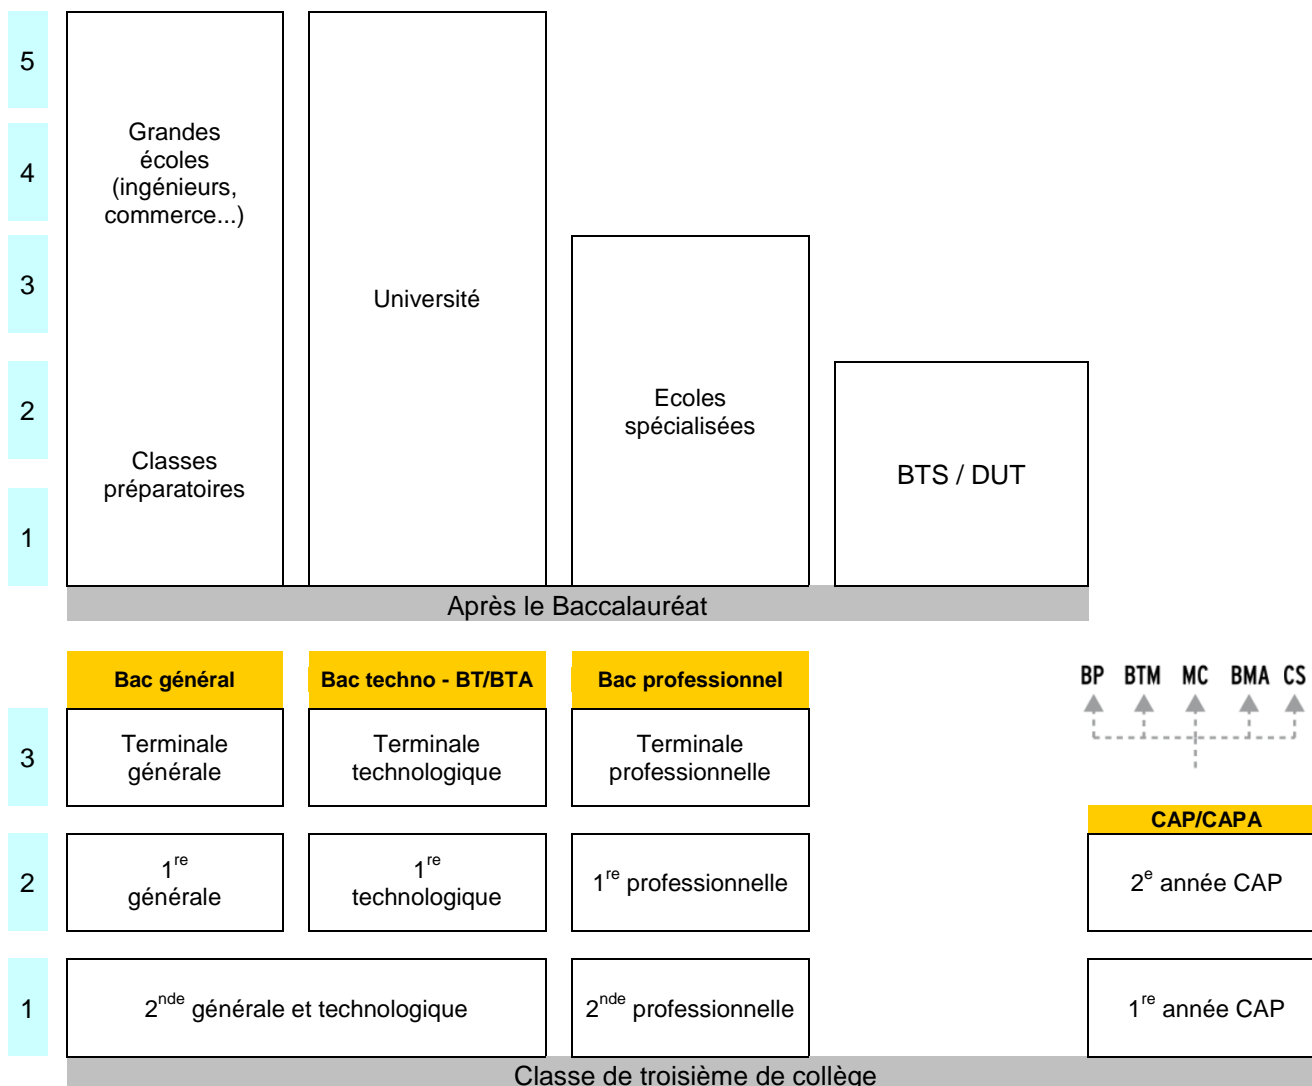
5
4
3
2
1

Grandes écoles (ingénieurs, commerce...)

Classes préparatoires

Université

Ecoles spécialisées

BTS / DUT

Après le Baccalauréat

Bac général

Bac techno - BT/BTA

Bac professionnel

BP BTM MC BMA CS

3
Terminale générale

Terminale technologique

Terminale professionnelle

CAP/CAPA

2
$1^{re}$ générale

$1^{re}$ technologique

$1^{re}$ professionnelle

$2^{e}$ année CAP

1
$2^{nde}$ générale et technologique

$2^{nde}$ professionnelle

$1^{re}$ année CAP

Classe de troisième de collège